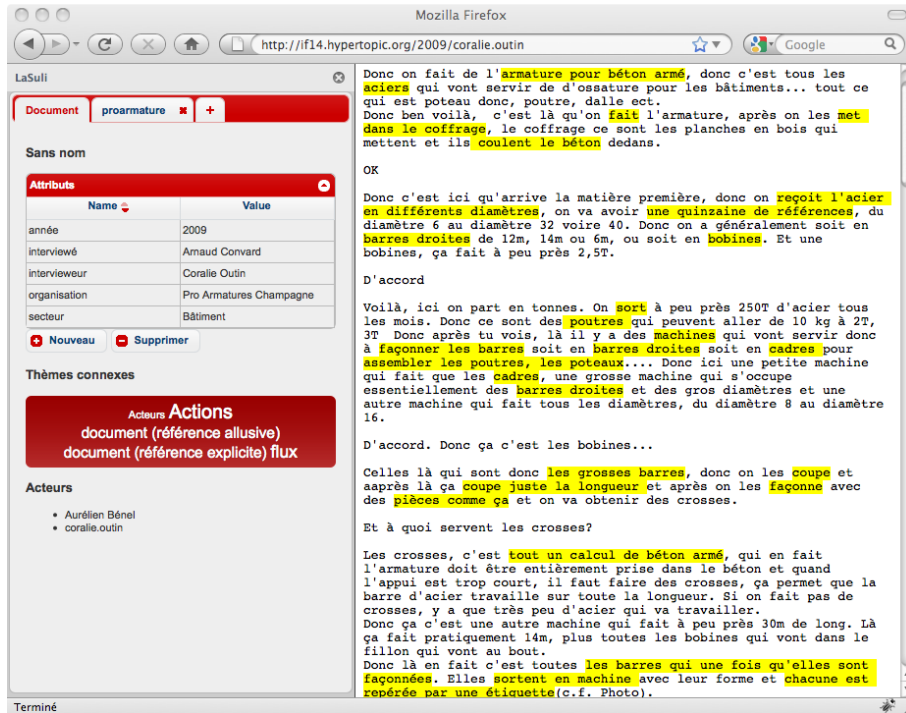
Mozilla Firefox

http://if14.hypertopic.org/2009/coralie.outin

Google

LaSuli

Document | proarmature | +

Sans nom

Attributs

| Name | Value |
|---|---|
| année | 2009 |
| interviewé | Arnaud Convard |
| intervieweur | Coralie Outin |
| organisation | Pro Armatures Champagne |
| secteur | Bâtiment |

Nouveau | Supprimer

Thèmes connexes

Acteurs Actions document (référence allusive) document (référence explicite) flux

Acteurs

- Aurélien Bénel
- coralie.outin

Donc on fait de l'armature pour béton armé, donc c'est tous les aciers qui vont servir de d'ossature pour les bâtiments... tout ce qui est poteau donc, poutre, dalle ect.
Donc ben voilà, c'est là qu'on fait l'armature, après on les met dans le coffrage, le coffrage ce sont les planches en bois qui mettent et ils coulent le béton dedans.

OK

Donc c'est ici qu'arrive la matière première, donc on reçoit l'acier en différents diamètres, on va avoir une quinzaine de références, du diamètre 6 au diamètre 32 voire 40. Donc on a généralement soit en barres droites de 12m, 14m ou 6m, ou soit en bobines. Et une bobines, ça fait à peu près 2,5T.

D'accord

Voilà, ici on part en tonnes. On sort à peu près 250T d'acier tous les mois. Donc ce sont des poutres qui peuvent aller de 10 kg à 2T, 3T Donc après tu vois, là il y a des machines qui vont servir donc à façonner les barres soit en barres droites soit en cadres pour assembler les poutres, les poteaux.... Donc ici une petite machine qui fait que les cadres, une grosse machine qui s'occupe essentiellement des barres droites et des gros diamètres et une autre machine qui fait tous les diamètres, du diamètre 8 au diamètre 16.

D'accord. Donc ça c'est les bobines...

Celles là qui sont donc les grosses barres, donc on les coupe et aprrès là ça coupe juste la longueur et après on les façonne avec des pièces comme ça et on va obtenir des crosses.

Et à quoi servent les crosses?

Les crosses, c'est tout un calcul de béton armé, qui en fait l'armature doit être entièrement prise dans le béton et quand l'appui est trop court, il faut faire des crosses, ça permet que la barre d'acier travaille sur toute la longueur. Si on fait pas de crosses, y a que très peu d'acier qui va travailler.
Donc ça c'est une autre machine qui fait à peu près 30m de long. Là ça fait pratiquement 14m, plus toutes les bobines qui vont dans le fillon qui vont au bout.
Donc là en fait c'est toutes les barres qui une fois qu'elles sont façonnées. Elles sortent en machine avec leur forme et chacune est repérée par une étiquette(c.f. Photo).

Terminé